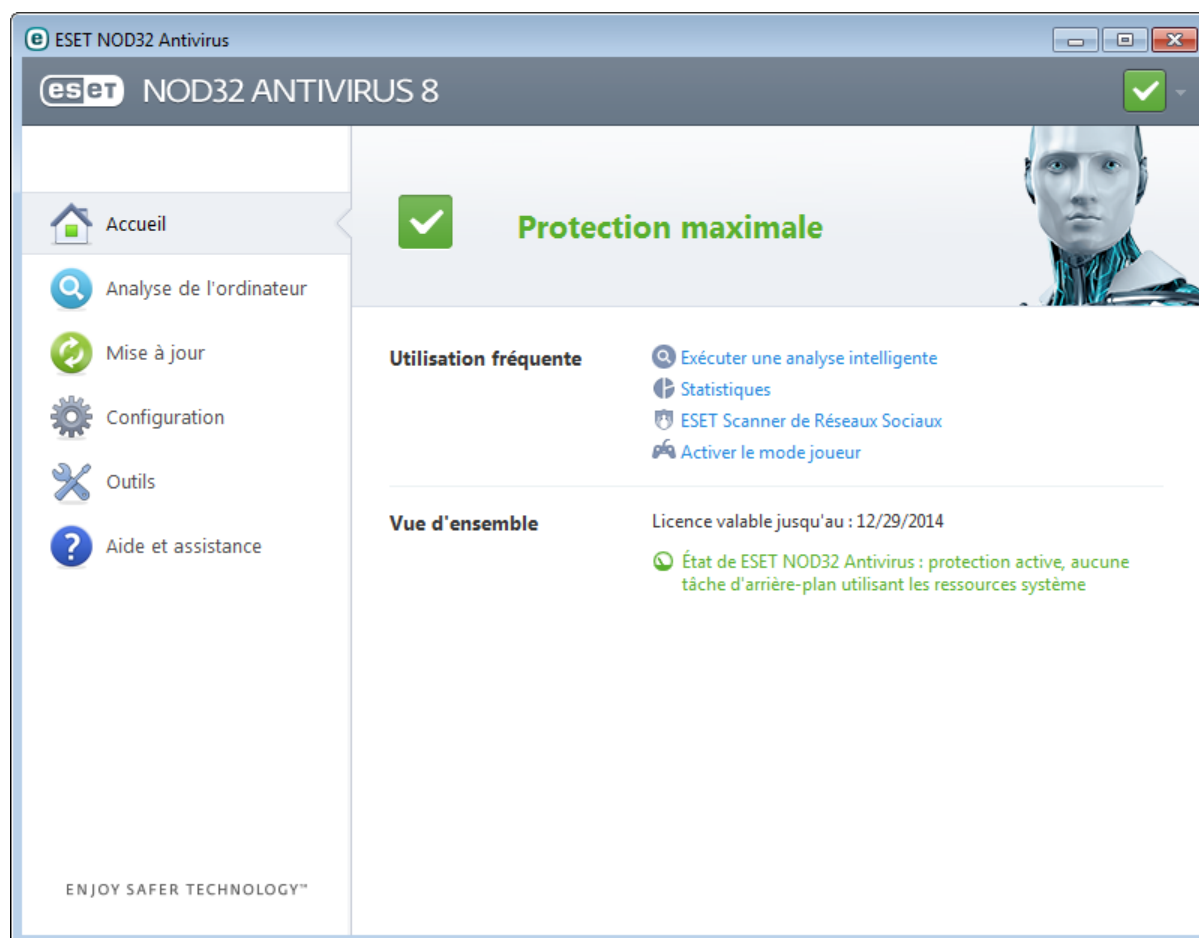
ESET NOD32 Antivirus

eset NOD32 ANTIVIRUS 8

Accueil
Analyse de l'ordinateur
Mise à jour
Configuration
Outils
Aide et assistance

Protection maximale

Utilisation fréquente
Exécuter une analyse intelligente
Statistiques
ESET Scanner de Réseaux Sociaux
Activer le mode joueur

Vue d'ensemble
Licence valable jusqu'au : 12/29/2014
État de ESET NOD32 Antivirus : protection active, aucune tâche d'arrière-plan utilisant les ressources système

ENJOY SAFER TECHNOLOGY™